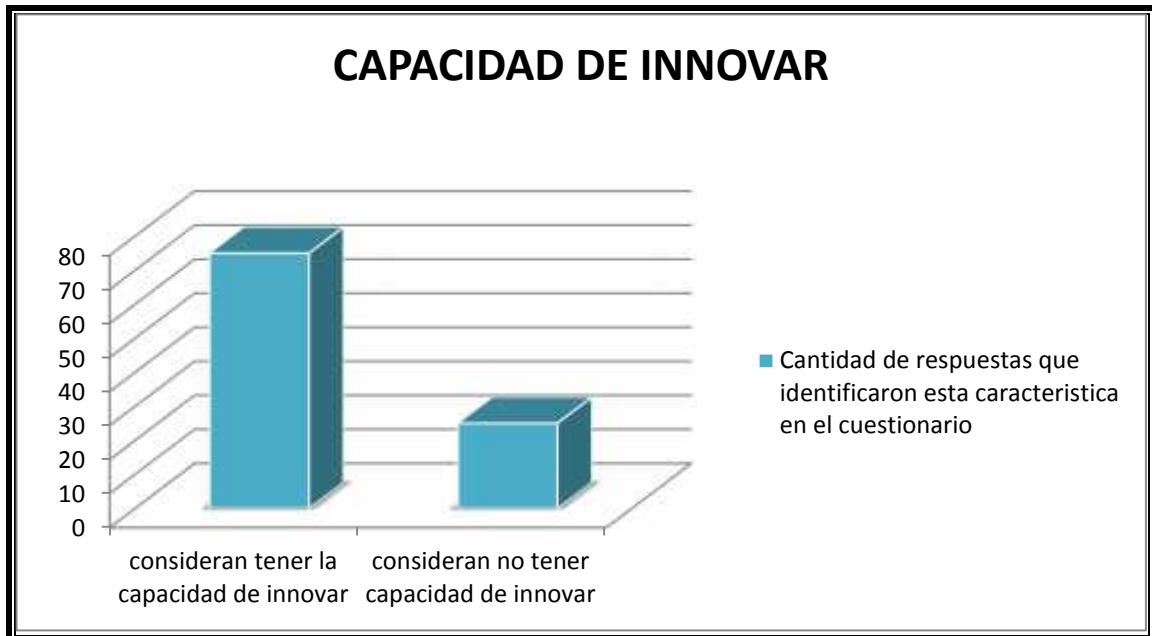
CAPACIDAD DE INNOVAR

80
70
60
50
40
30
20
10
0

consideran tener la capacidad de innovar

consideran no tener capacidad de innovar

Cantidad de respuestas que identificaron esta caracteristica en el cuestionario